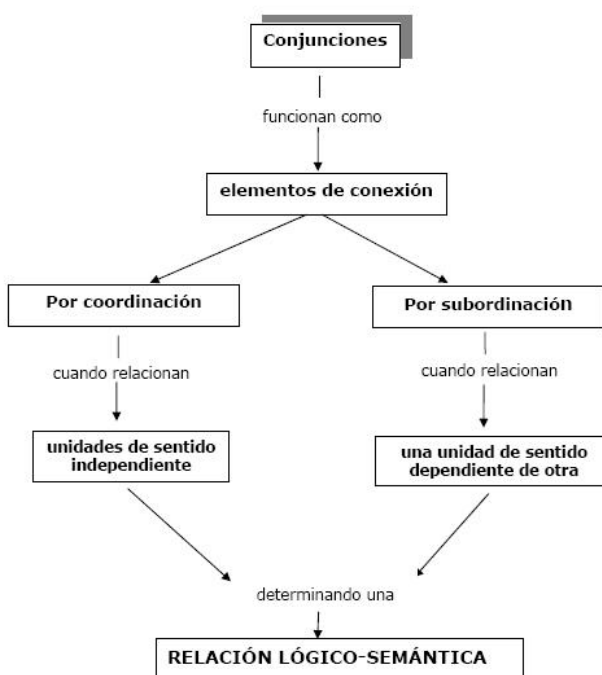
Conjunciones

funcionan como

elementos de conexión

Por coordinación

cuando relacionan

unidades de sentido independiente

Por subordinación

cuando relacionan

una unidad de sentido dependiente de otra

determinando una

RELACIÓN LÓGICO-SEMÁNTICA